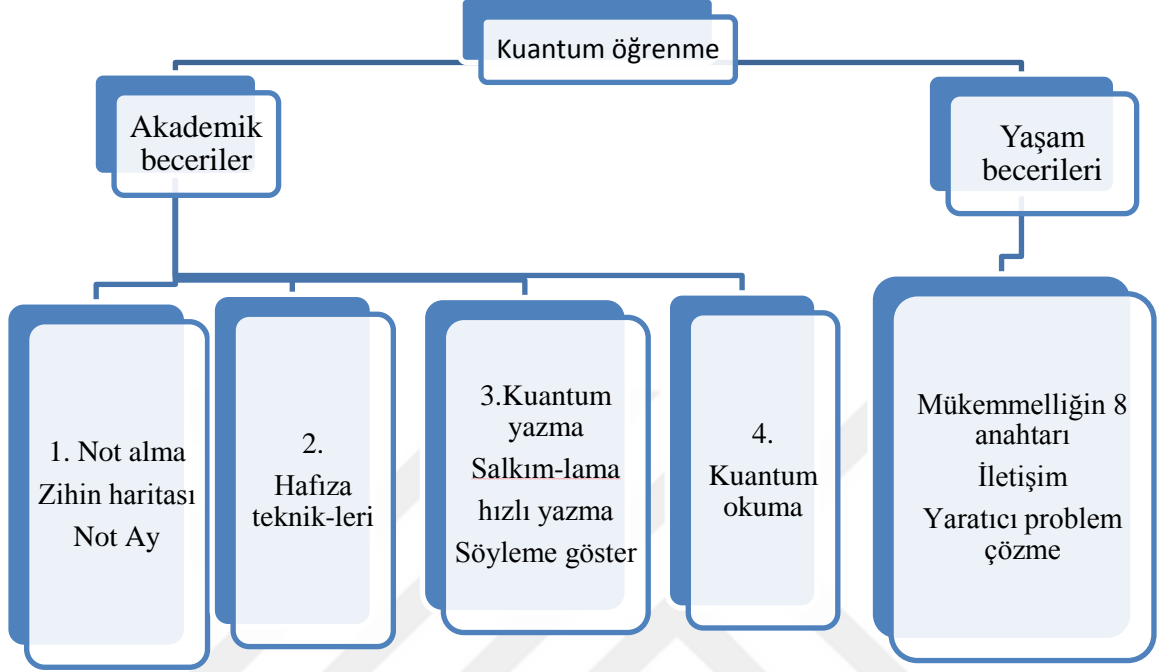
Kuantum öğrenme

Akademik beceriler

Yaşam becerileri

1. Not alma
Zihin haritası
Not Ay

2.
Hafıza teknik-leri

3.Kuantum yazma
Salkım-lama
hızlı yazma
Söyleme göster

4.
Kuantum okuma

Mükemmelliğin 8 anahtarı
İletişim
Yaratıcı problem çözme